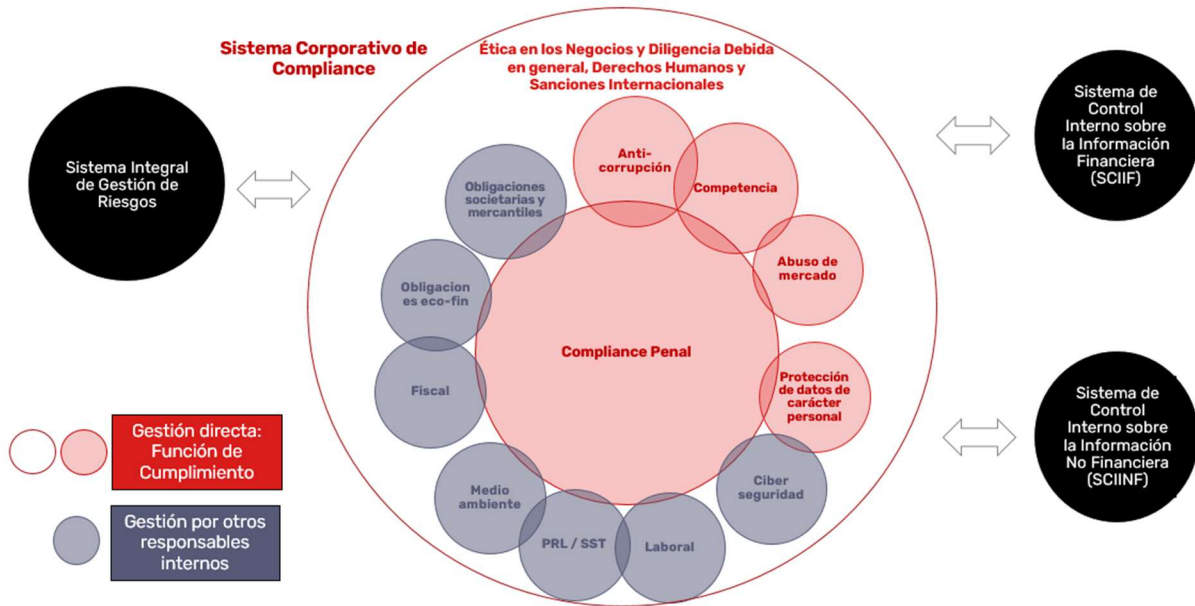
Sistema Corporativo de Compliance

Ética en los Negocios y Diligencia Debida en general, Derechos Humanos y Sanciones Internacionales

Sistema Integral de Gestión de Riesgos

Sistema de Control Interno sobre la Información Financiera (SCIIF)

Anti-corrupción

Competencia

Obligaciones societarias y mercantiles

Abuso de mercado

Obligaciones eco-fin

Compliance Penal

Fiscal

Protección de datos de carácter personal

Sistema de Control Interno sobre la Información No Financiera (SCIINF)

Gestión directa: Función de Cumplimiento

Ciber seguridad

Medio ambiente

PRL / SST

Laboral

Gestión por otros responsables internos